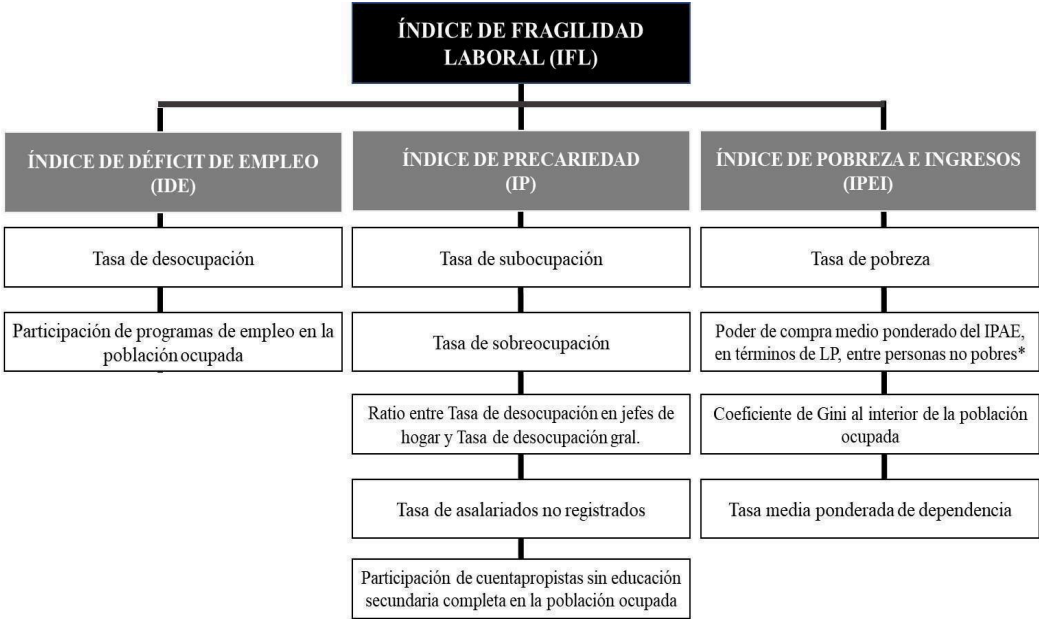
ÍNDICE DE FRAGILIDAD LABORAL (IFL)

ÍNDICE DE DÉFICIT DE EMPLEO (IDE)

Tasa de desocupación

Participación de programas de empleo en la población ocupada

ÍNDICE DE PRECARIEDAD (IP)

Tasa de subocupación

Tasa de sobreocupación

Ratio entre Tasa de desocupación en jefes de hogar y Tasa de desocupación gral.

Tasa de asalariados no registrados

Participación de cuentapropistas sin educación secundaria completa en la población ocupada

ÍNDICE DE POBREZA E INGRESOS (IPEI)

Tasa de pobreza

Poder de compra medio ponderado del IPAE, en términos de LP, entre personas no pobres*

Coeficiente de Gini al interior de la población ocupada

Tasa media ponderada de dependencia